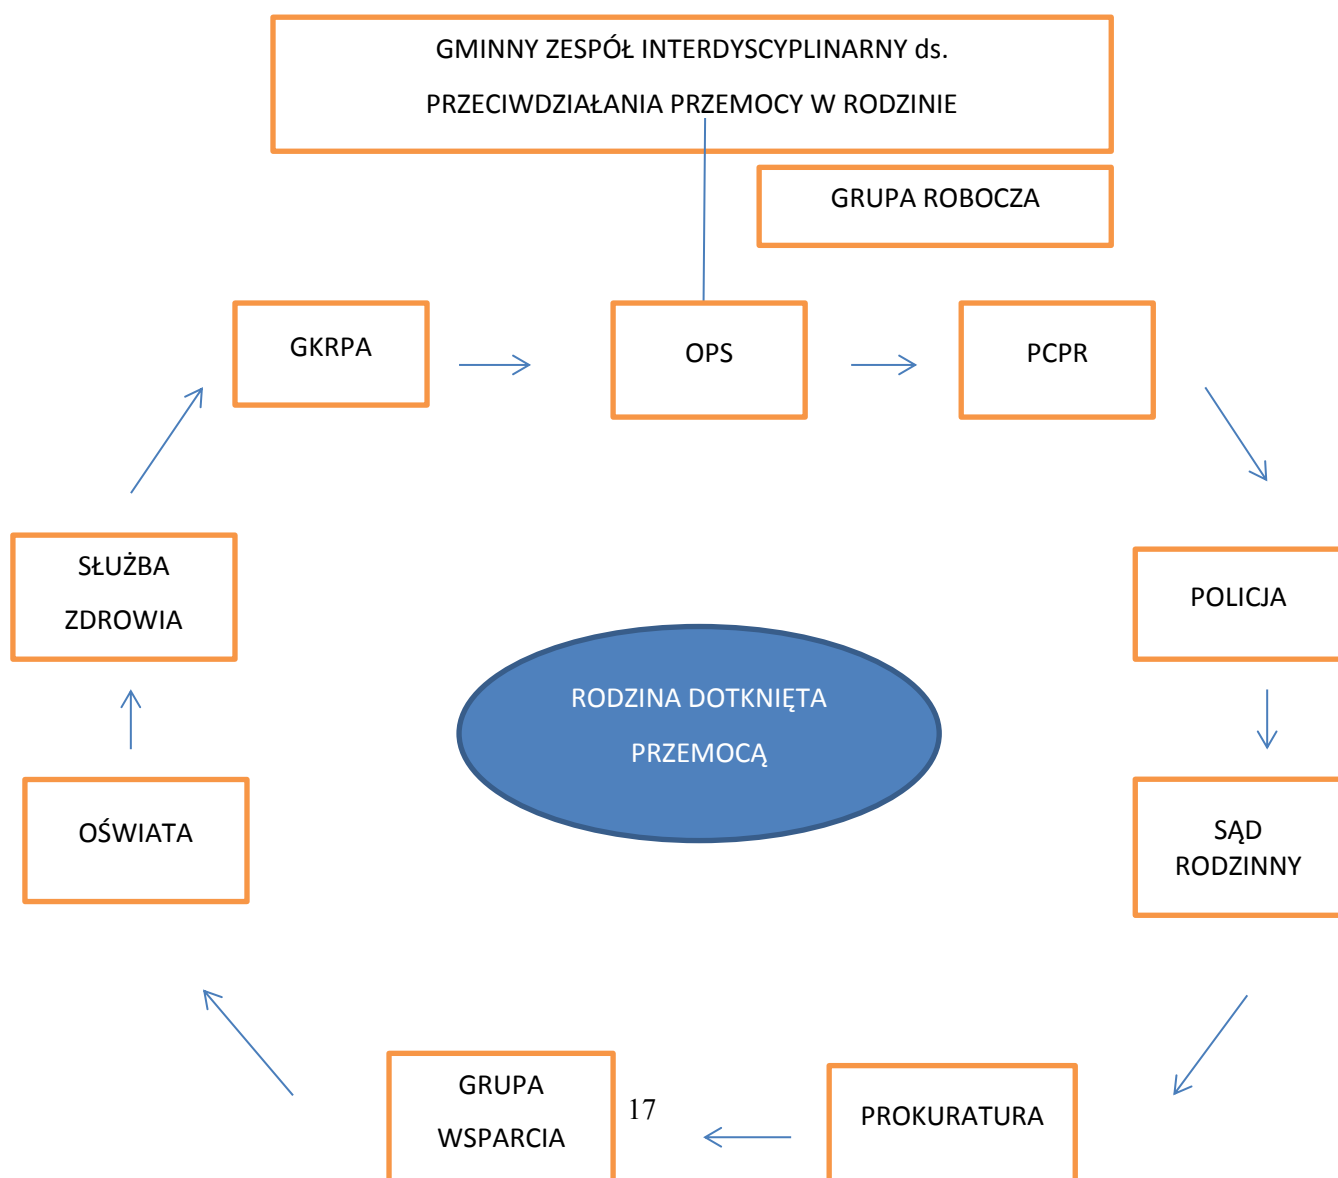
GMINNY ZESPÓŁ INTERDYSCYPLINARNY ds.

PRZECIWDZIAŁANIA PRZEMOCY W RODZINIE

GRUPA ROBOCZA

GKRPA

OPS

PCPR

POLICJA

SĄD RODZINNY

PROKURATURA

GRUPA WSPARCIA

17

OŚWIATA

SŁUŻBA ZDROWIA

RODZINA DOTKNIĘTA PRZEMOCĄ